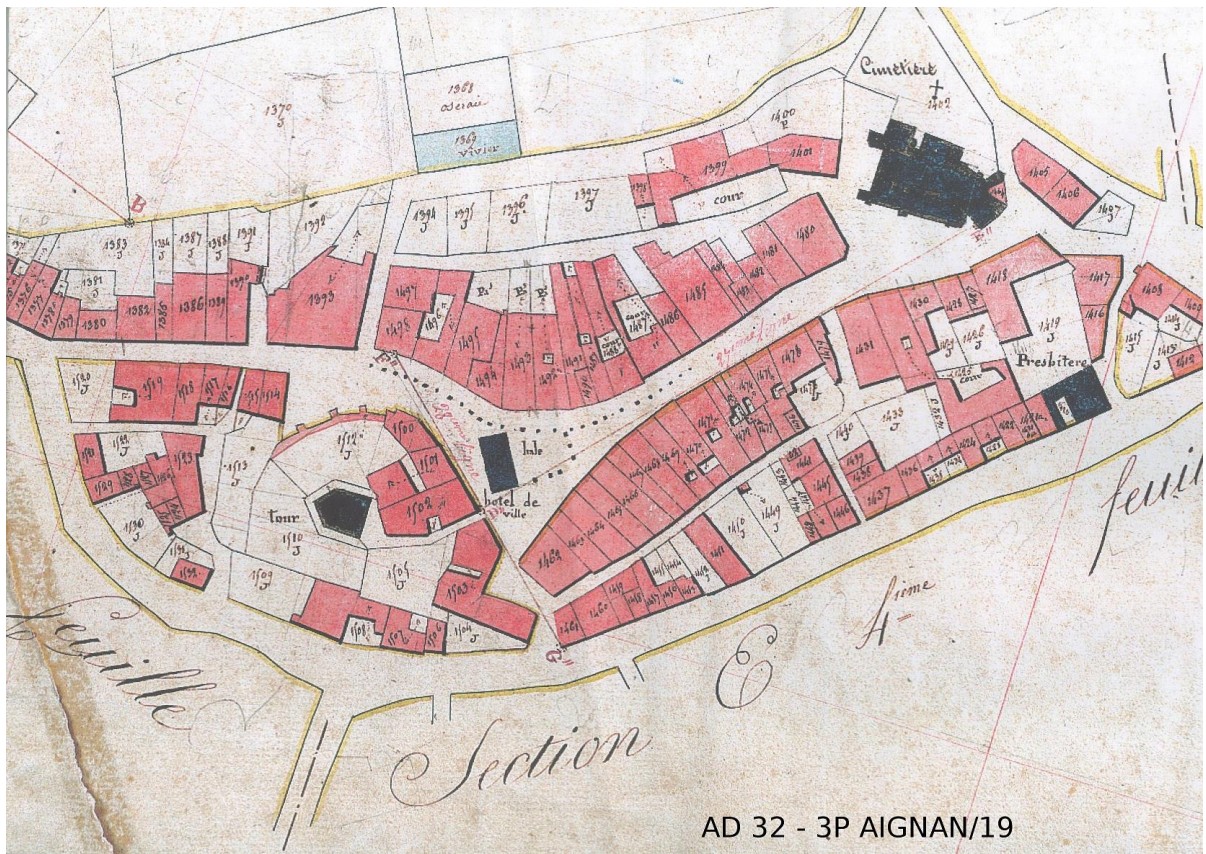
Cimetière

1388
oseraie

1389
vivier

1379
J

1400

1399

1401

1402

cour

1405

1406

1397
J

1394
J

1395
J

1396
J

1383
J

1384
J

1387
J

1388
J

1391
J

1392

1393

1381
J

1382

1380

1386

1385

1390

1480

1481

1482

1485

1486

1418

1417

1416

1419
J

Presbitere

1430

1436
J

cour

1431

1433
J

1478

1476

1475

1474

1473

1472

1471

1470

1469

1468

1467

1466

1465

1464

1463

1462

1461

1460

1459

1458

1457

1456

1455

1454

1453

1452

1451

1450

1449
J

1448

1447

1446

1445

1444

1443

1442

1441

1440

1439

1438

1437

1436

1435

1434

1433

1432

1425
cour

1409

1410

1411

1412

1413
J

1414
J

1415
J

Halle

hotel de ville

1500

1501

1502

1503

1504
J

1505

1506

1507

1508

1509

1510
J

1511

1512
J

1513
J

1514

1515

1516

1517

1518

1519

1520
J

1521

1522

1523

1524

1525

1526

1527

1528

1529

1530
J

1531

1532

1533

tour

feuille

feuille

Section E 4ème

AD 32 - 3P AIGNAN/19